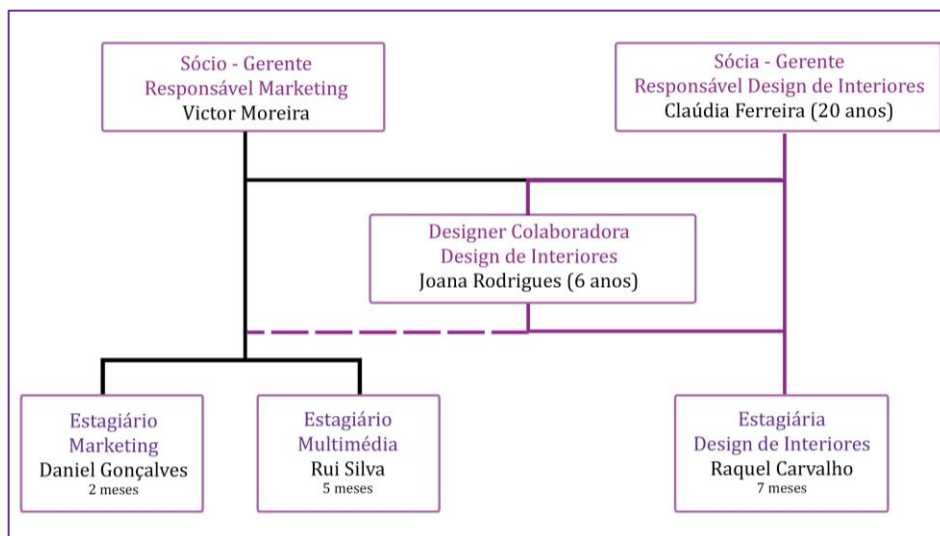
Sócio - Gerente
Responsável Marketing
Victor Moreira

Sócia - Gerente
Responsável Design de Interiores
Cláudia Ferreira (20 anos)

Designer Colaboradora
Design de Interiores
Joana Rodrigues (6 anos)

Estagiário
Marketing
Daniel Gonçalves
2 meses

Estagiário
Multimédia
Rui Silva
5 meses

Estagiária
Design de Interiores
Raquel Carvalho
7 meses